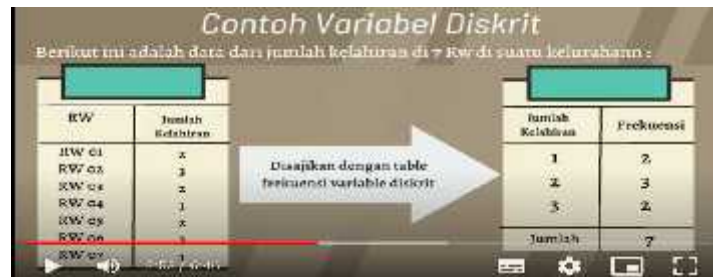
Contoh Variabel Diskrit

Berikut ini adalah data dari jumlah kelahiran di 7 Rw di suatu kelurahann :

| RW | Jumlah Kelahiran |
|---|---|
| RW 01 | 2 |
| RW 02 | 3 |
| RW 03 | 2 |
| RW 04 | 1 |
| RW 05 | 2 |
| RW 06 | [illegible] |
| RW 07 | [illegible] |

Disajikan dengan table frekuensi variable diskrit

| Jumlah Kelahiran | Frekuensi |
|---|---|
| 1 | 2 |
| 2 | 3 |
| 3 | 2 |
| Jumlah | 7 |

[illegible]